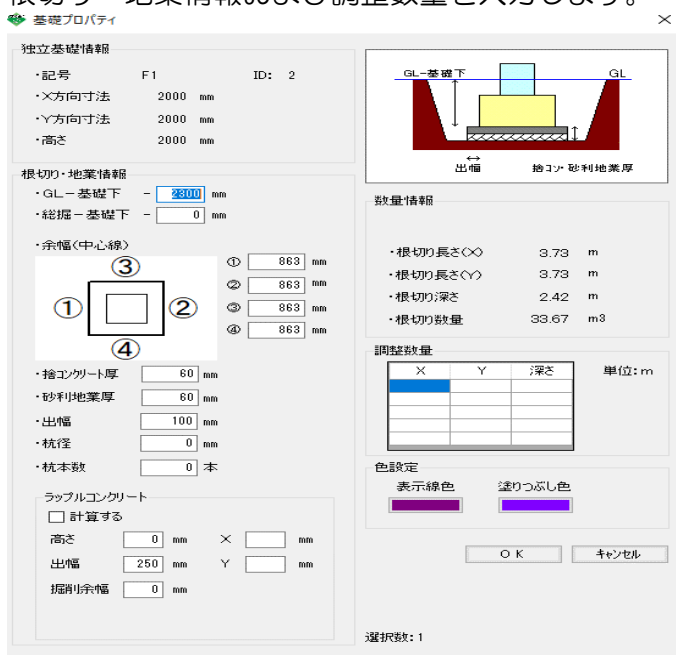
根切り・地業情報および調整数量を入力します。
基礎プロパティ ×

独立基礎情報
・記号 F1 ID: 2
・X方向寸法 2000 mm
・Y方向寸法 2000 mm
・高さ 2000 mm

根切り・地業情報
・GL－基礎下 － 2300 mm
・総掘－基礎下 － 0 mm
・余幅(中心線)
③
① ②
④
① 863 mm
② 863 mm
③ 863 mm
④ 863 mm
・捨コンクリート厚 60 mm
・砂利地業厚 60 mm
・出幅 100 mm
・杭径 0 mm
・杭本数 0 本

ラップルコンクリート
□ 計算する
高さ 0 mm X mm
出幅 250 mm Y mm
掘削余幅 0 mm

GL－基礎下 GL
出幅 捨コン 砂利地業厚

数量情報
・根切り長さ(X) 3.73 m
・根切り長さ(Y) 3.73 m
・根切り深さ 2.42 m
・根切り数量 33.67 m3

調整数量
| X | Y | 深さ |
|---|---|---|
| | | |
| | | |
| | | |
| | | |
| | | |
単位：m

色設定
表示線色 塗りつぶし色

ＯＫ キャンセル

選択数：1